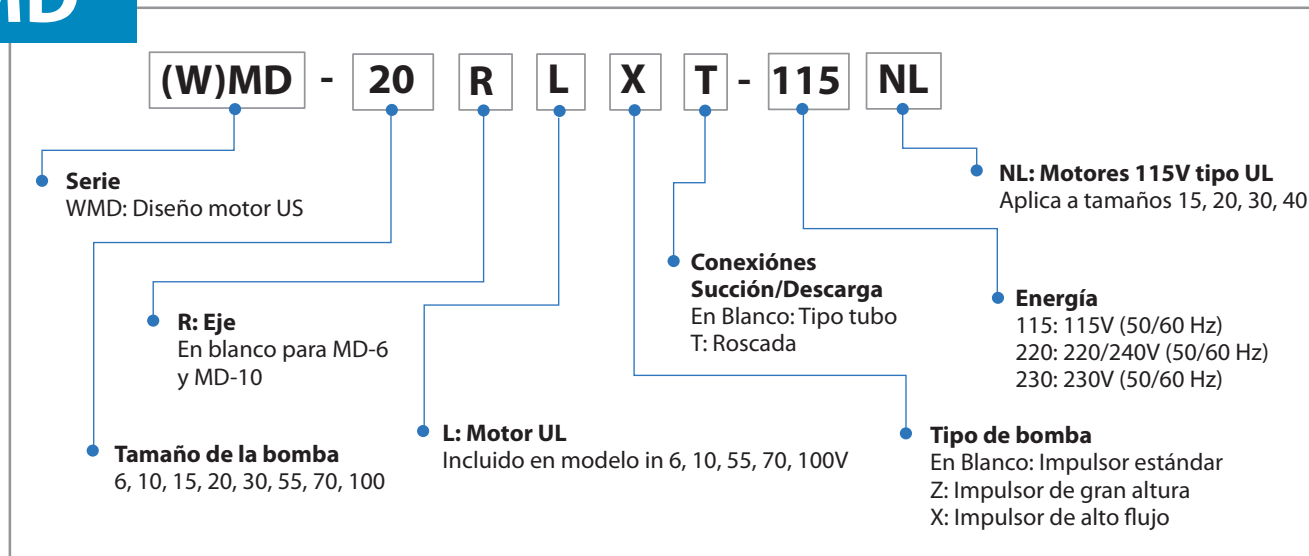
MD

(W)MD - 20 R L X T - 115 NL

Serie
WMD: Diseño motor US

NL: Motores 115V tipo UL
Aplica a tamaños 15, 20, 30, 40

Conexiónes Succión/Descarga
En Blanco: Tipo tubo
T: Roscada

Energía
115: 115V (50/60 Hz)
220: 220/240V (50/60 Hz)
230: 230V (50/60 Hz)

R: Eje
En blanco para MD-6 y MD-10

L: Motor UL
Incluido en modelo in 6, 10, 55, 70, 100V

Tipo de bomba
En Blanco: Impulsor estándar
Z: Impulsor de gran altura
X: Impulsor de alto flujo

Tamaño de la bomba
6, 10, 15, 20, 30, 55, 70, 100